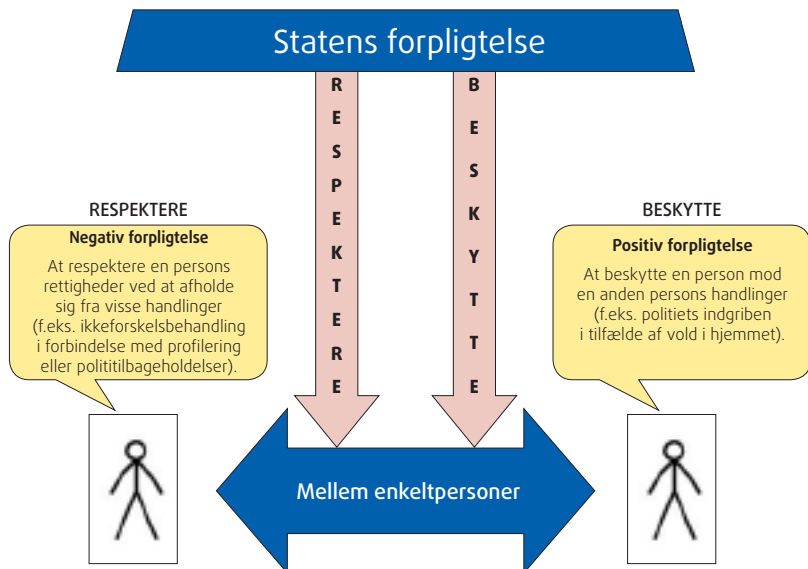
Statens forpligtelse

RESPEKTERE

BESKYTTE

RESPEKTERE

Negativ forpligtelse

At respektere en persons rettigheder ved at afholde sig fra visse handlinger (f.eks. ikkeforskelsbehandling i forbindelse med profilering eller polititilbageholdelser).

BESKYTTE

Positiv forpligtelse

At beskytte en person mod en anden persons handlinger (f.eks. politiets indgriben i tilfælde af vold i hjemmet).

Mellem enkeltpersoner